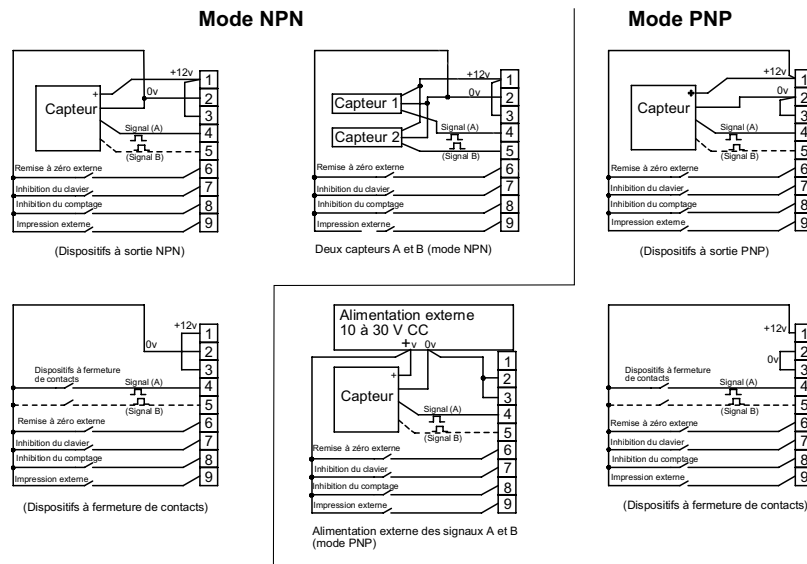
Mode NPN

Mode PNP

Capteur
+
+12v
0v
1
2
3
Signal (A)
4
(Signal B)
5
Remise à zéro externe
6
Inhibition du clavier
7
Inhibition du comptage
8
Impression externe
9
(Dispositifs à sortie NPN)

Capteur 1
Capteur 2
+12v
0v
1
2
3
Signal (A)
4
(Signal B)
5
Remise à zéro externe
6
Inhibition du clavier
7
Inhibition du comptage
8
Impression externe
9
Deux capteurs A et B (mode NPN)

Capteur
+
+12v
0v
1
2
3
Signal (A)
4
(Signal B)
5
Remise à zéro externe
6
Inhibition du clavier
7
Inhibition du comptage
8
Impression externe
9
(Dispositifs à sortie PNP)

+12v
0v
1
2
3
Dispositifs à fermeture de contacts
Signal (A)
4
(Signal B)
5
Remise à zéro externe
6
Inhibition du clavier
7
Inhibition du comptage
8
Impression externe
9
(Dispositifs à fermeture de contacts)

Alimentation externe 10 à 30 V CC
+v 0v
Capteur
+
1
2
3
Signal (A)
4
(Signal B)
5
Remise à zéro externe
6
Inhibition du clavier
7
Inhibition du comptage
8
Impression externe
9
Alimentation externe des signaux A et B (mode PNP)

+12v
0v
1
2
3
Dispositifs à fermeture de contacts
Signal (A)
4
(Signal B)
5
Remise à zéro externe
6
Inhibition du clavier
7
Inhibition du comptage
8
Impression externe
9
(Dispositifs à fermeture de contacts)